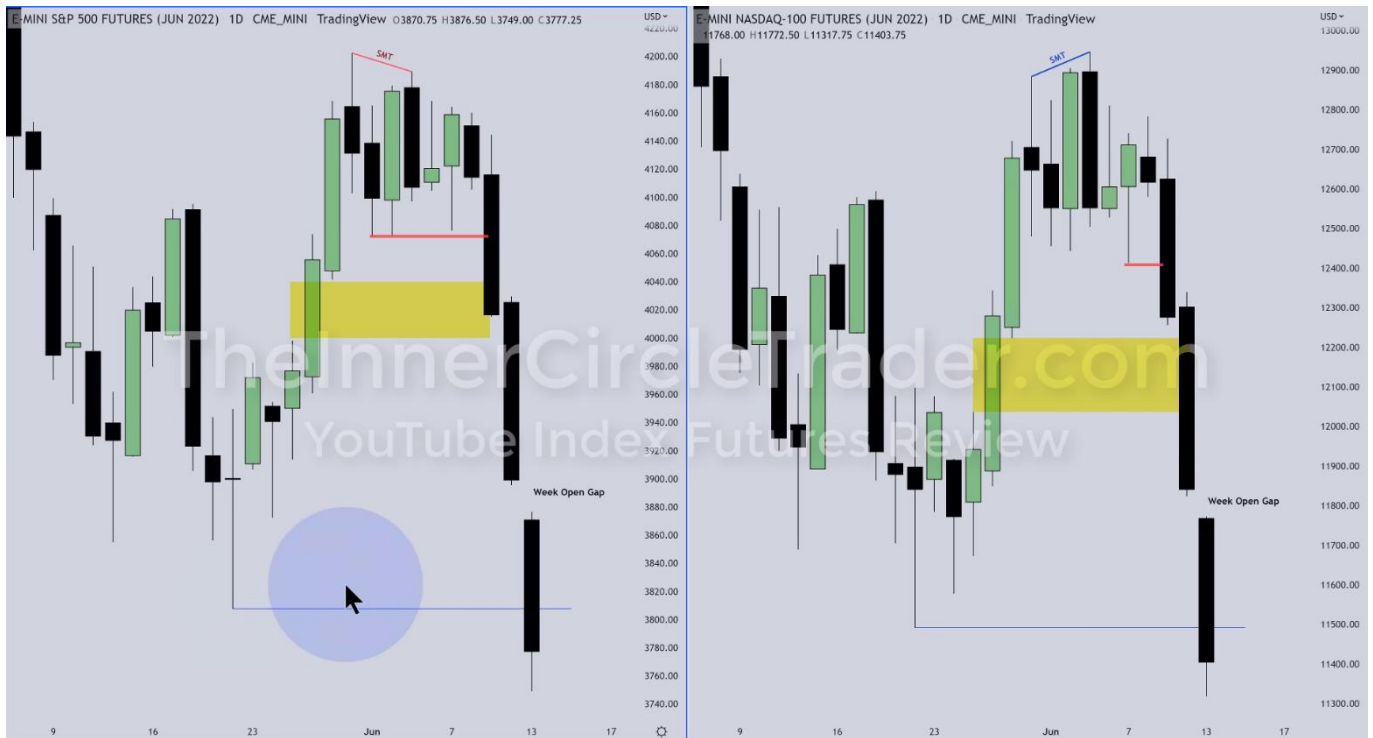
E-MINI S&P 500 FUTURES (JUN 2022) 1D CME_MINI TradingView O3870.75 H3876.50 L3749.00 C3777.25

USD

4220.00
4200.00
4180.00
4160.00
4140.00
4120.00
4100.00
4080.00
4060.00
4040.00
4020.00
4000.00
3980.00
3960.00
3940.00
3920.00
3900.00
3880.00
3860.00
3840.00
3820.00
3800.00
3780.00
3760.00
3740.00

SMT

Week Open Gap

9 16 23 Jun 7 13 17

E-MINI NASDAQ-100 FUTURES (JUN 2022) 1D CME_MINI TradingView
11768.00 H11772.50 L11317.75 C11403.75

USD

13000.00
12900.00
12800.00
12700.00
12600.00
12500.00
12400.00
12300.00
12200.00
12100.00
12000.00
11900.00
11800.00
11700.00
11600.00
11500.00
11400.00
11300.00

SMT

Week Open Gap

9 16 23 Jun 7 13 17

TheInnerCircleTrader.com
YouTube Index Futures Review